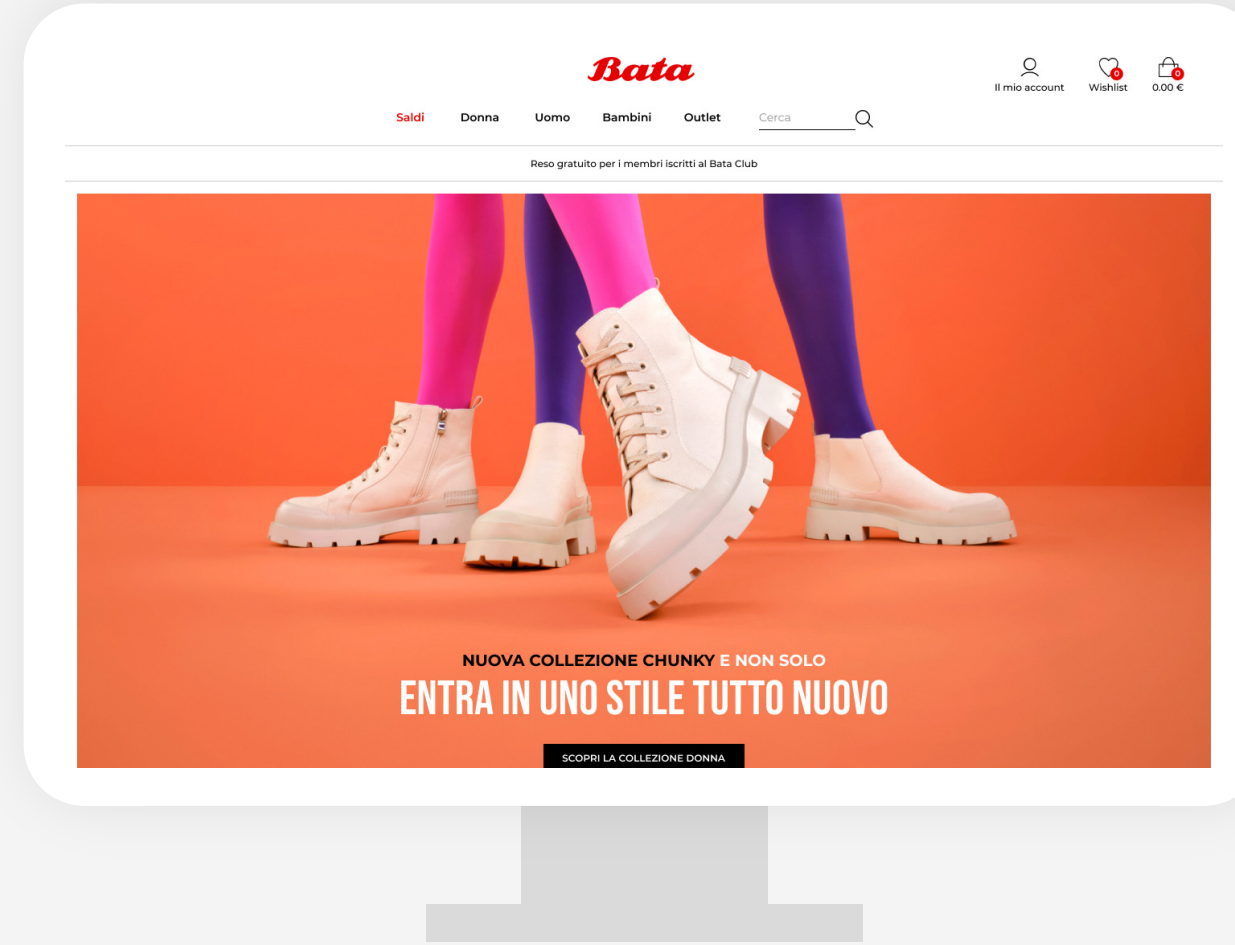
Bata

Il mio account

0
Wishlist

0
0.00 €

Saldi Donna Uomo Bambini Outlet Cerca

Reso gratuito per i membri iscritti al Bata Club

NUOVA COLLEZIONE CHUNKY E NON SOLO
ENTRA IN UNO STILE TUTTO NUOVO

SCOPRI LA COLLEZIONE DONNA